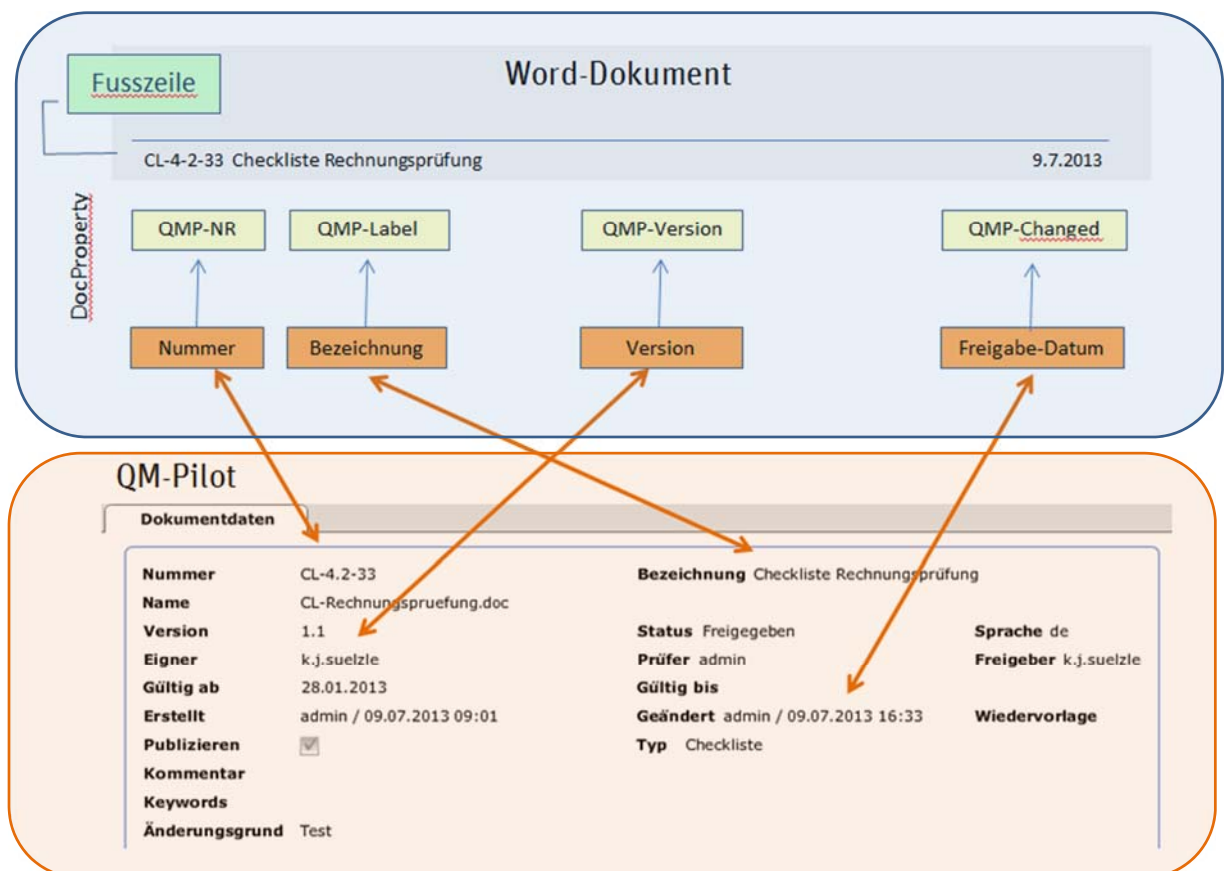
Fusszeile

Word-Dokument

CL-4-2-33 Checkliste Rechnungsprüfung

9.7.2013

DocProperty

QMP-NR

QMP-Label

QMP-Version

QMP-Changed

Nummer

Bezeichnung

Version

Freigabe-Datum

QM-Pilot

Dokumentdaten

| | | | | | |
|---|---|---|---|---|---|
| Nummer | CL-4.2-33 | Bezeichnung | Checkliste Rechnungsprüfung | | |
| Name | CL-Rechnungspruefung.doc | | | | |
| Version | 1.1 | Status | Freigegeben | Sprache | de |
| Eigner | k.j.suelzle | Prüfer | admin | Freigeber | k.j.suelzle |
| Gültig ab | 28.01.2013 | Gültig bis | | | |
| Erstellt | admin / 09.07.2013 09:01 | Geändert | admin / 09.07.2013 16:33 | Wiedervorlage | |
| Publizieren | | Typ | Checkliste | | |
| Kommentar | | | | | |
| Keywords | | | | | |
| Änderungsgrund | Test | | | | |